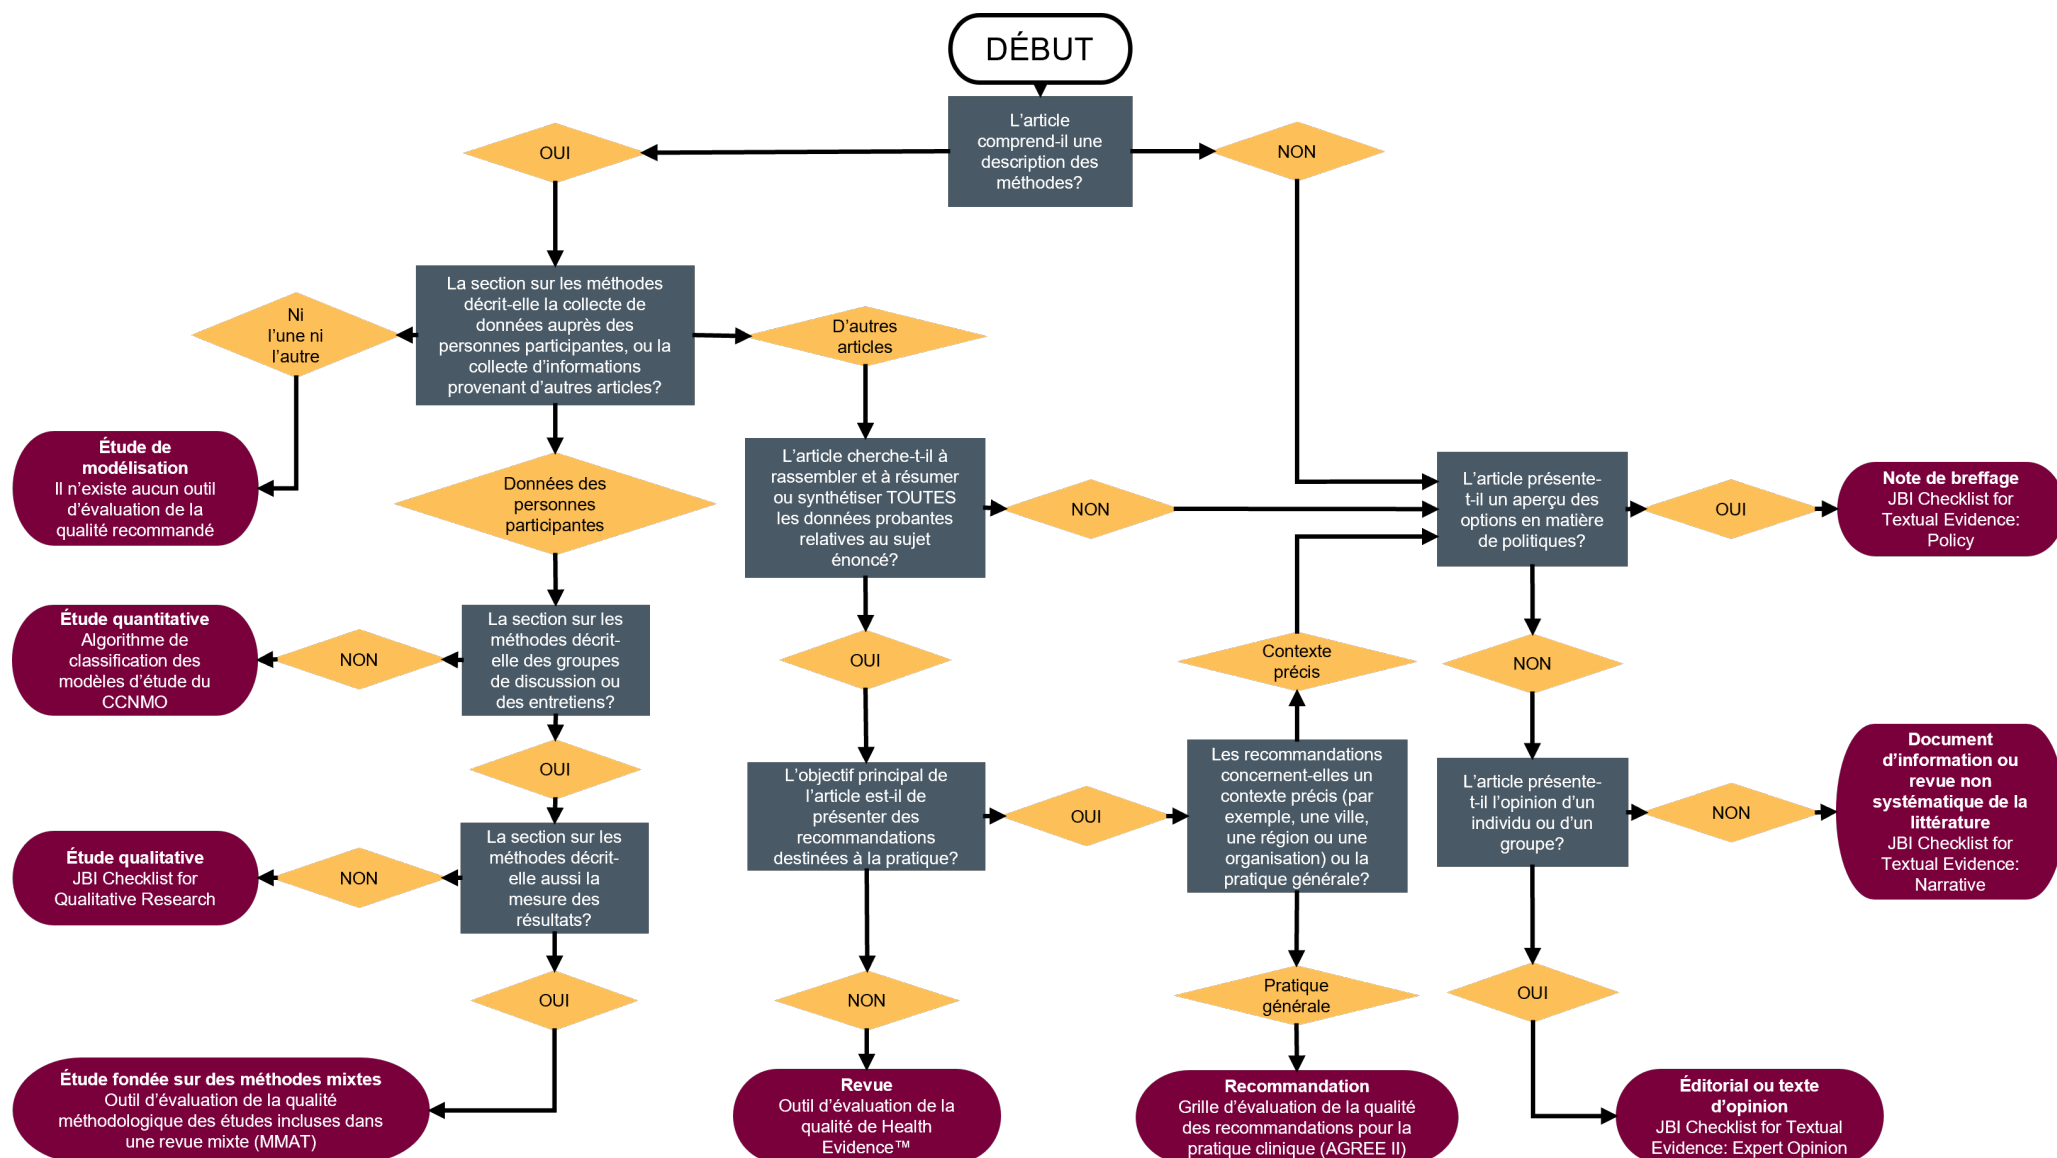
DÉBUT

L'article comprend-il une description des méthodes?

OUI

NON

La section sur les méthodes décrit-elle la collecte de données auprès des personnes participantes, ou la collecte d'informations provenant d'autres articles?

Ni l'une ni l'autre

D'autres articles

Étude de modélisation
Il n'existe aucun outil d'évaluation de la qualité recommandé

Données des personnes participantes

L'article cherche-t-il à rassembler et à résumer ou synthétiser TOUTES les données probantes relatives au sujet énoncé?

NON

L'article présente-t-il un aperçu des options en matière de politiques?

OUI

Note de breffage
JBI Checklist for Textual Evidence: Policy

Étude quantitative
Algorithme de classification des modèles d'étude du CCNMO

NON

La section sur les méthodes décrit-elle des groupes de discussion ou des entretiens?

OUI

Contexte précis

NON

OUI

L'objectif principal de l'article est-il de présenter des recommandations destinées à la pratique?

OUI

Les recommandations concernent-elles un contexte précis (par exemple, une ville, une région ou une organisation) ou la pratique générale?

L'article présente-t-il l'opinion d'un individu ou d'un groupe?

NON

Document d'information ou revue non systématique de la littérature
JBI Checklist for Textual Evidence: Narrative

Étude qualitative
JBI Checklist for Qualitative Research

NON

La section sur les méthodes décrit-elle aussi la mesure des résultats?

OUI

NON

Pratique générale

OUI

Étude fondée sur des méthodes mixtes
Outil d'évaluation de la qualité méthodologique des études incluses dans une revue mixte (MMAT)

Revue
Outil d'évaluation de la qualité de Health Evidence™

Recommandation
Grille d'évaluation de la qualité des recommandations pour la pratique clinique (AGREE II)

Éditorial ou texte d'opinion
JBI Checklist for Textual Evidence: Expert Opinion